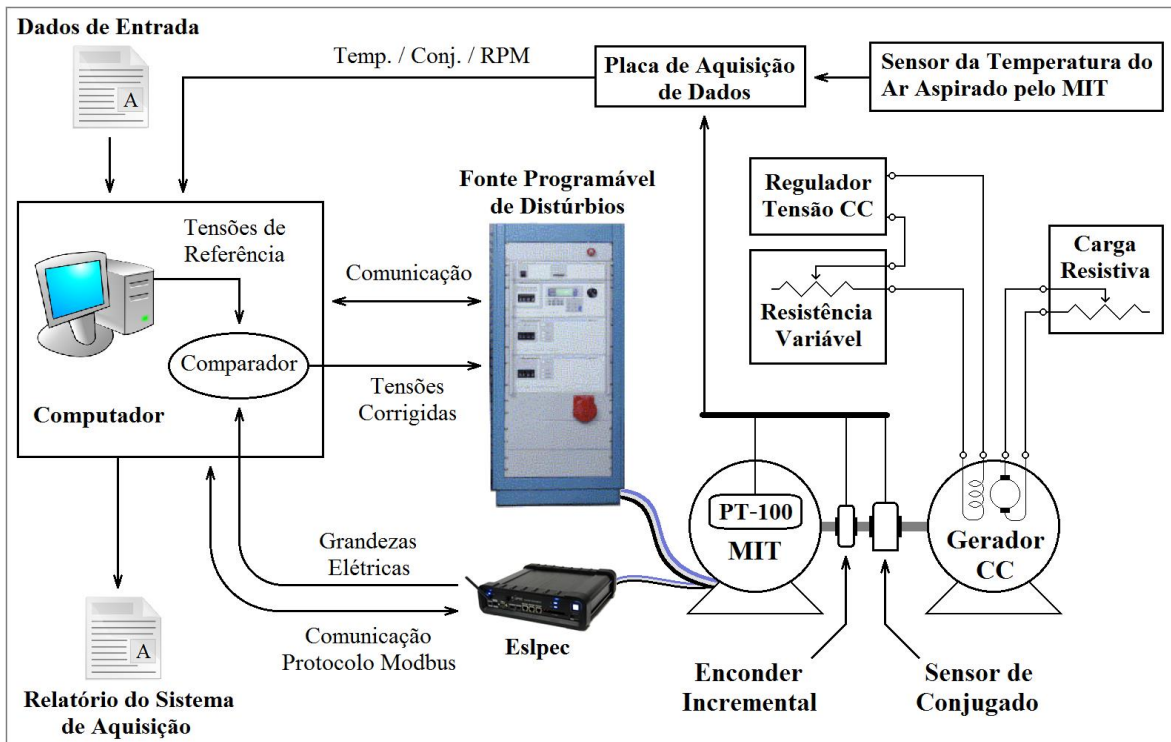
Dados de Entrada

A

Temp. / Conj. / RPM

Placa de Aquisição de Dados

Sensor da Temperatura do Ar Aspirado pelo MIT

Fonte Programável de Distúrbios

Regulador Tensão CC

Tensões de Referência

Comunicação

Resistência Variável

Carga Resistiva

Comparador

Tensões Corrigidas

Computador

PT-100

MIT

Gerador CC

Grandezas Elétricas

Comunicação Protocolo Modbus

Eslpec

A

Relatório do Sistema de Aquisição

Enconder Incremental

Sensor de Conjugado